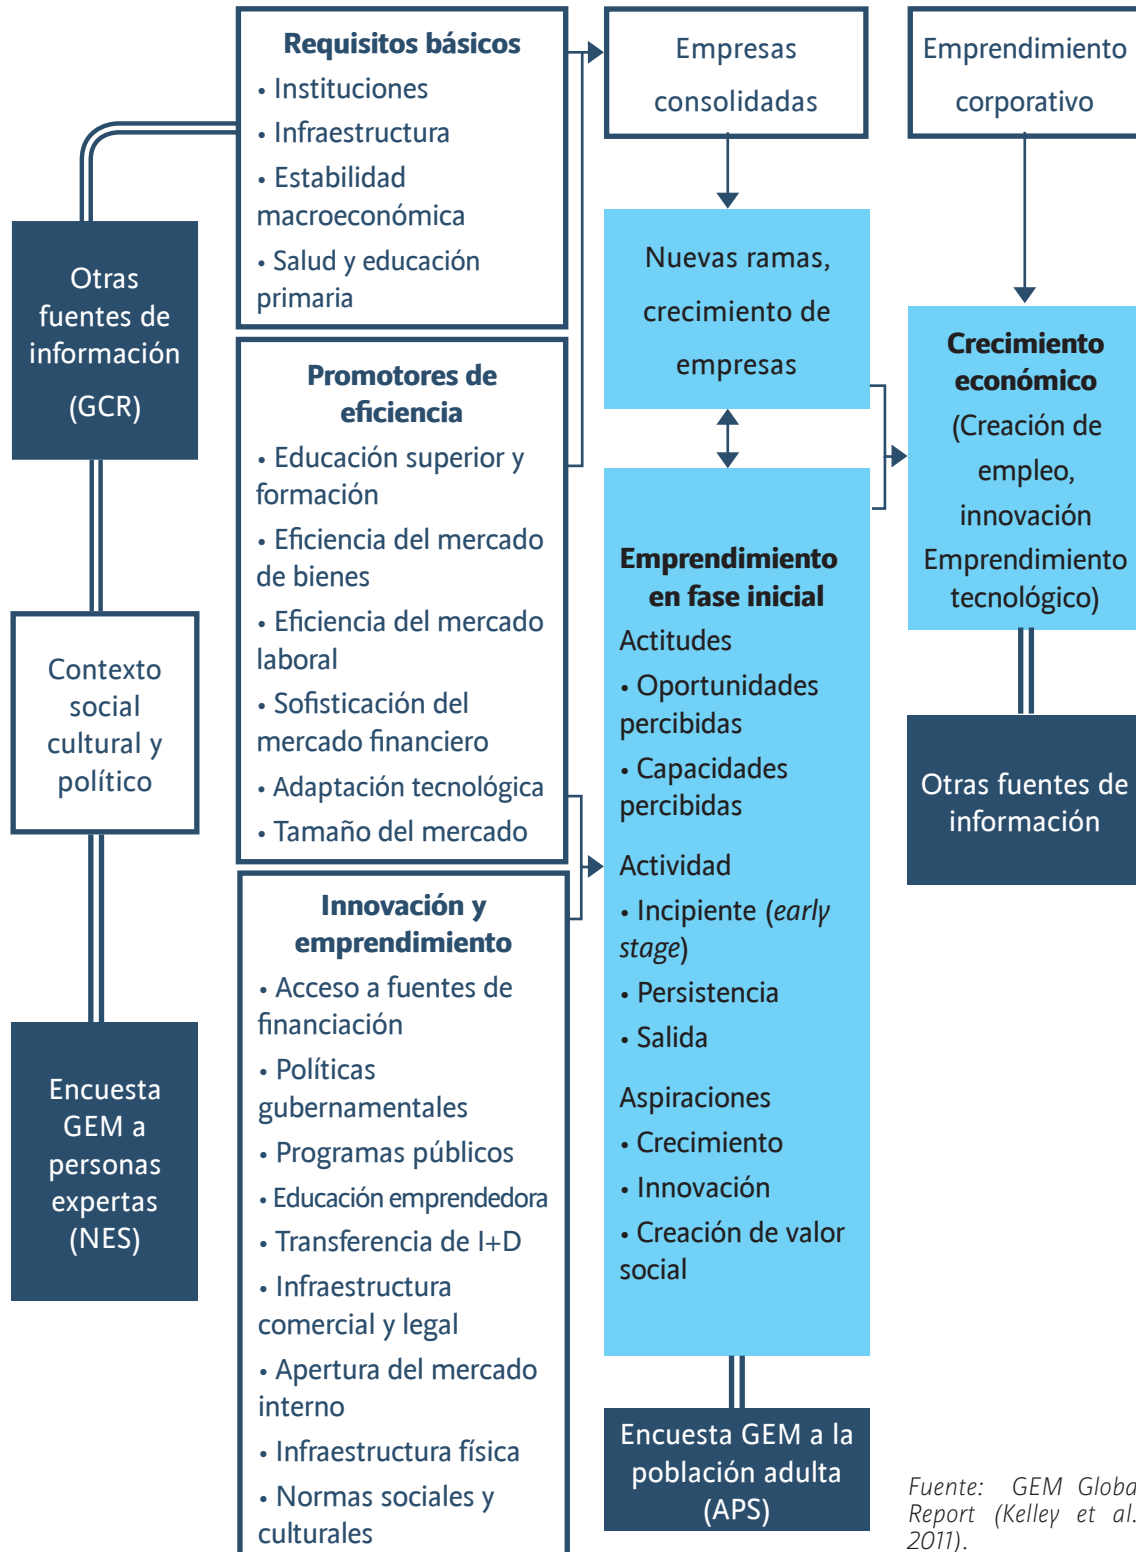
Otras fuentes de información (GCR)

Contexto social cultural y político

Encuesta GEM a personas expertas (NES)

**Requisitos básicos**
• Instituciones
• Infraestructura
• Estabilidad macroeconómica
• Salud y educación primaria

**Promotores de eficiencia**
• Educación superior y formación
• Eficiencia del mercado de bienes
• Eficiencia del mercado laboral
• Sofisticación del mercado financiero
• Adaptación tecnológica
• Tamaño del mercado

**Innovación y emprendimiento**
• Acceso a fuentes de financiación
• Políticas gubernamentales
• Programas públicos
• Educación emprendedora
• Transferencia de I+D
• Infraestructura comercial y legal
• Apertura del mercado interno
• Infraestructura física
• Normas sociales y culturales

Empresas consolidadas

Nuevas ramas, crecimiento de empresas

**Emprendimiento en fase inicial**
Actitudes
• Oportunidades percibidas
• Capacidades percibidas
Actividad
• Incipiente (*early stage*)
• Persistencia
• Salida
Aspiraciones
• Crecimiento
• Innovación
• Creación de valor social

Encuesta GEM a la población adulta (APS)

Emprendimiento corporativo

**Crecimiento económico**
(Creación de empleo, innovación Emprendimiento tecnológico)

Otras fuentes de información

*Fuente: GEM Globa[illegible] Report (Kelley et al. 2011).*